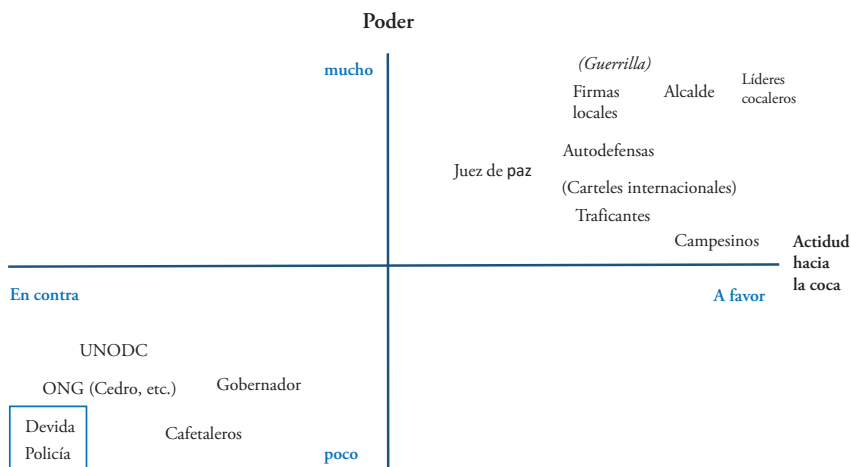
Poder

mucho

(Guerrilla)

Firmas locales

Alcalde

Líderes cocaleros

Autodefensas

Juez de paz

(Carteles internacionales)

Traficantes

Campesinos

Actidud hacia la coca

En contra

A favor

UNODC

ONG (Cedro, etc.)

Gobernador

Devida
Policía

Cafetaleros

poco